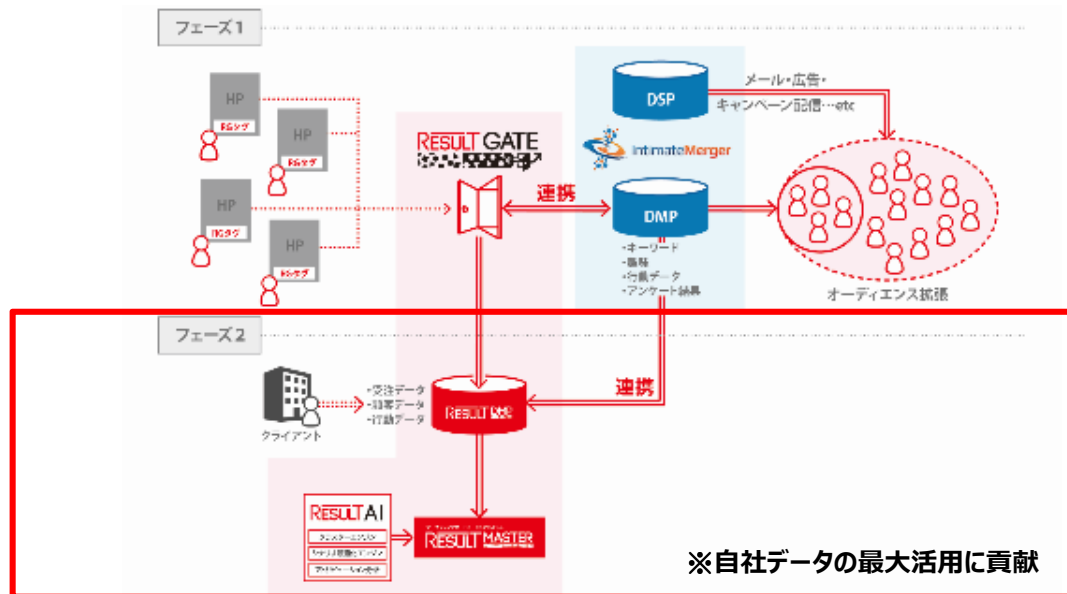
フェーズ1

HP
RGタグ
HP
RGタグ
HP
RGタグ
HP
RGタグ

RESULT GATE

DSP
メール・広告・キャンペーン配信…etc

IntimateMerger

連携

DMP
・キーワード
・属性
・行動データ
・アンケート結果

オーディエンス拡張

フェーズ2

クライアント
・受注データ
・顧客データ
・行動データ

連携

RESULT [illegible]

RESULT AI
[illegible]
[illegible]
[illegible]

RESULT MASTER

※自社データの最大活用に貢献